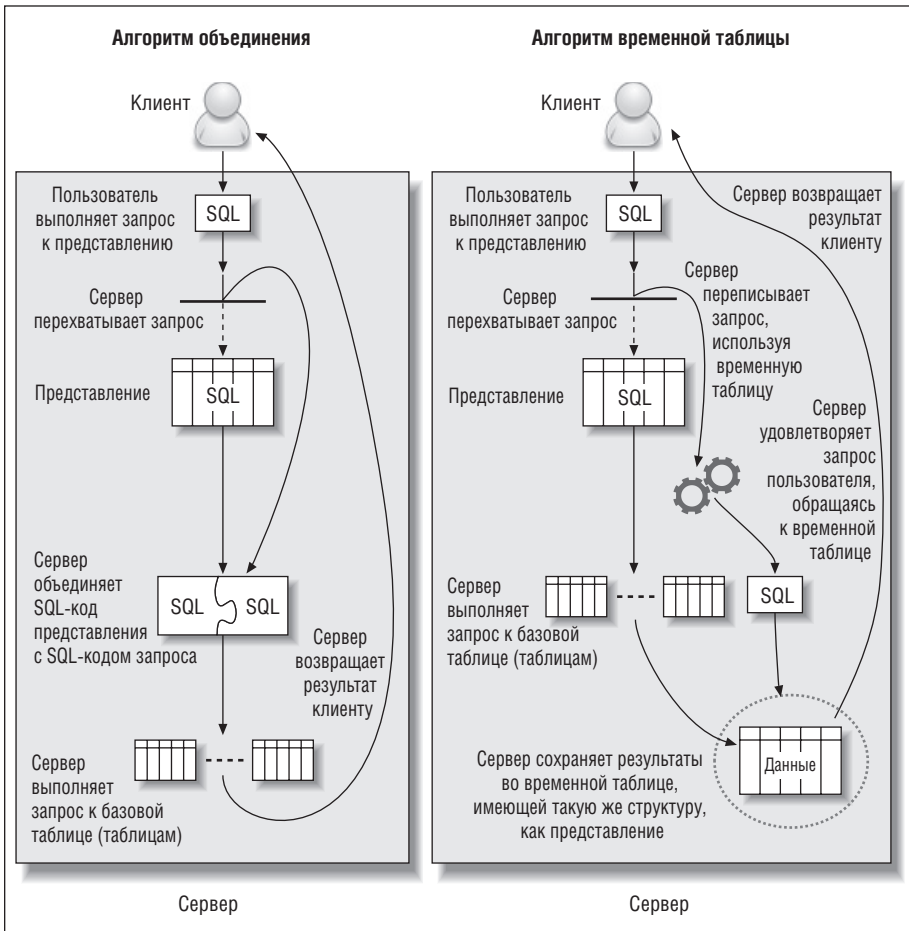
Алгоритм объединения

Клиент

Пользователь выполняет запрос к представлению

SQL

Сервер перехватывает запрос

Представление

SQL

Сервер объединяет SQL-код представления с SQL-кодом запроса

SQL

SQL

Сервер возвращает результат клиенту

Сервер выполняет запрос к базовой таблице (таблицам)

Сервер

Алгоритм временной таблицы

Клиент

Пользователь выполняет запрос к представлению

SQL

Сервер возвращает результат клиенту

Сервер перехватывает запрос

Сервер переписывает запрос, используя временную таблицу

Представление

SQL

Сервер удовлетворяет запрос пользователя, обращаясь к временной таблице

Сервер выполняет запрос к базовой таблице (таблицам)

SQL

Сервер сохраняет результаты во временной таблице, имеющей такую же структуру, как представление

Данные

Сервер